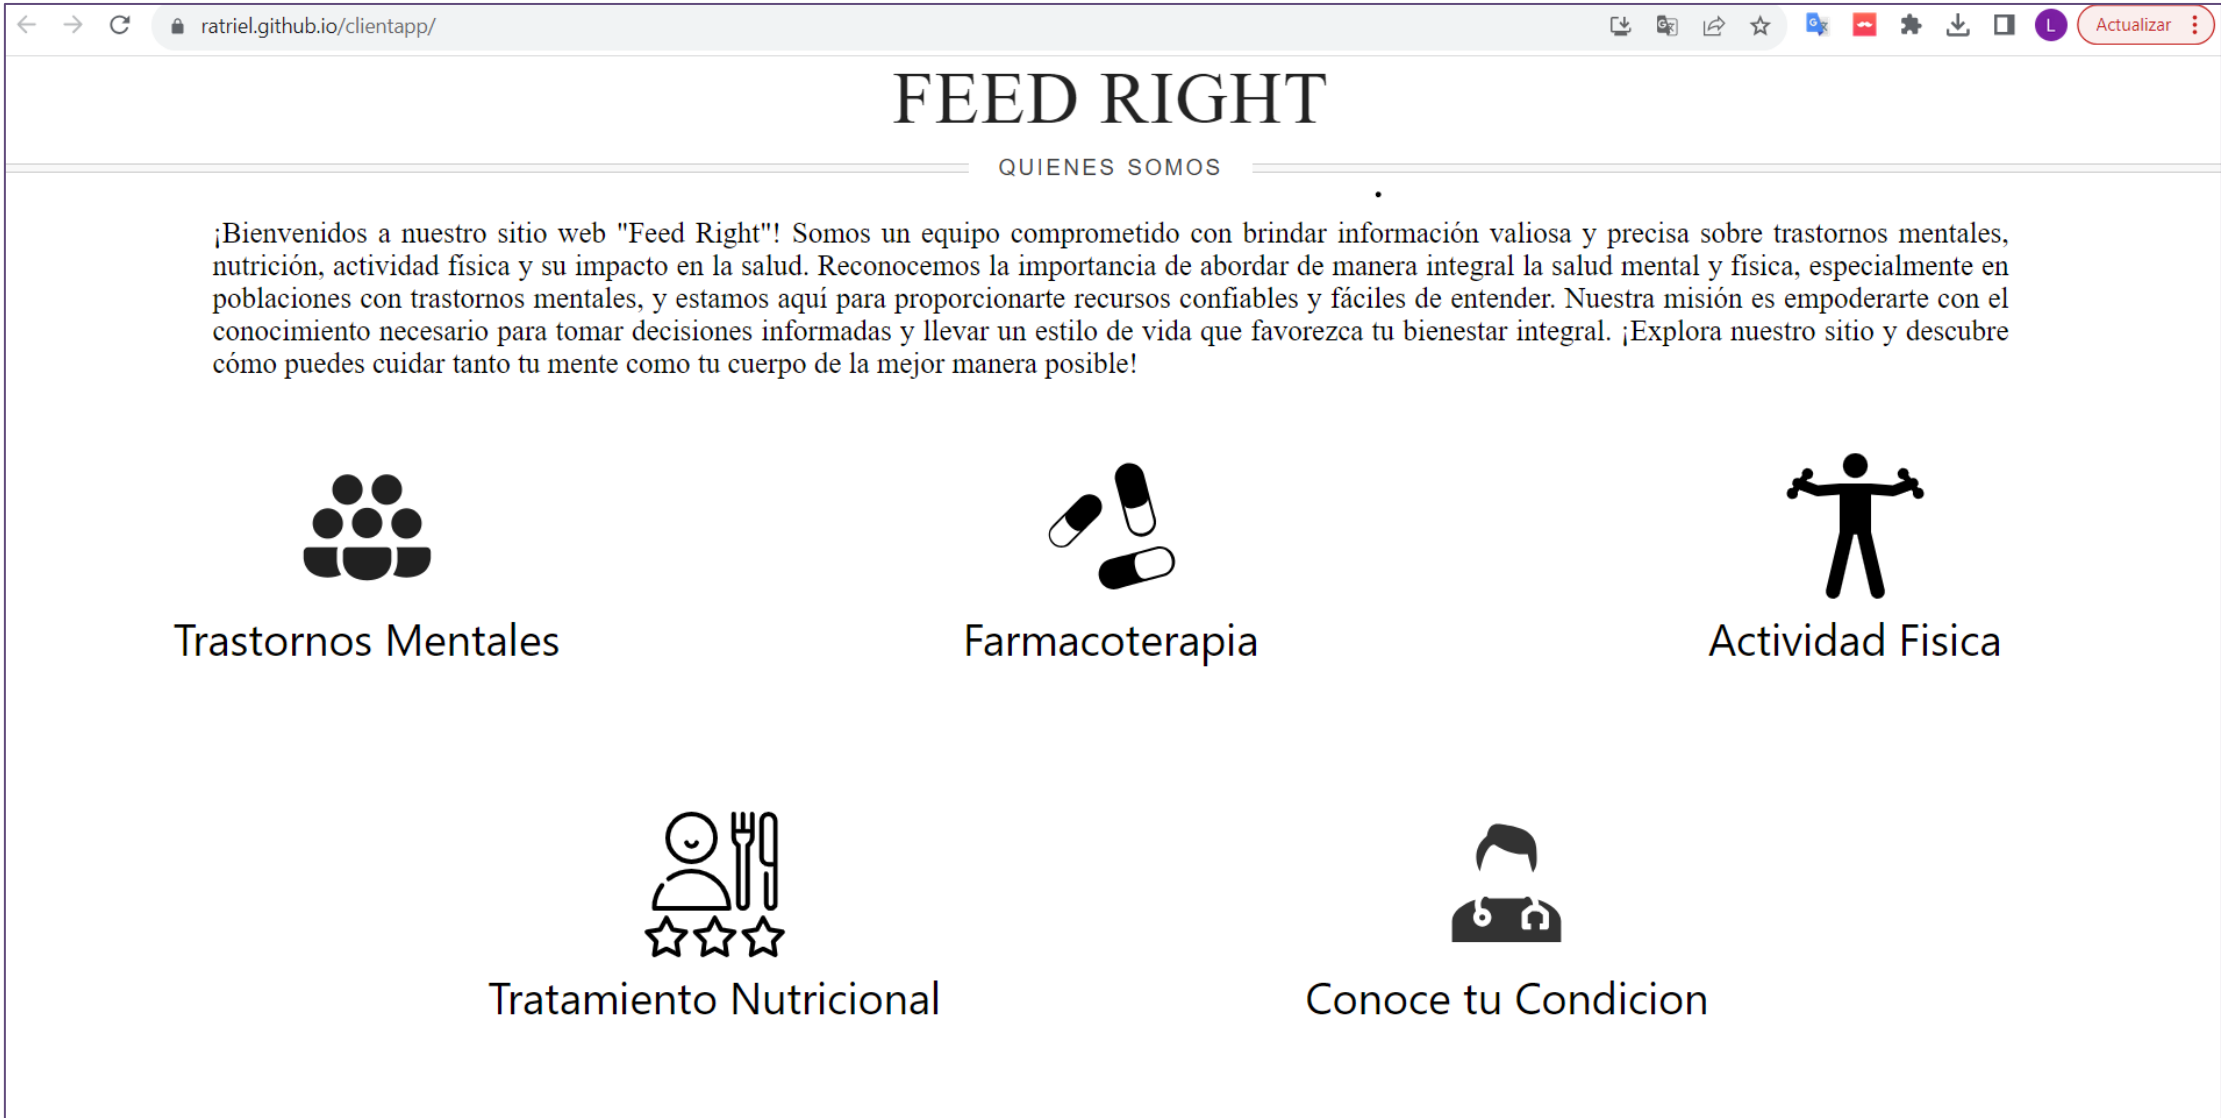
ratriel.github.io/clientapp/

Actualizar

FEED RIGHT

QUIENES SOMOS

¡Bienvenidos a nuestro sitio web "Feed Right"! Somos un equipo comprometido con brindar información valiosa y precisa sobre trastornos mentales, nutrición, actividad física y su impacto en la salud. Reconocemos la importancia de abordar de manera integral la salud mental y física, especialmente en poblaciones con trastornos mentales, y estamos aquí para proporcionarte recursos confiables y fáciles de entender. Nuestra misión es empoderarte con el conocimiento necesario para tomar decisiones informadas y llevar un estilo de vida que favorezca tu bienestar integral. ¡Explora nuestro sitio y descubre cómo puedes cuidar tanto tu mente como tu cuerpo de la mejor manera posible!

Trastornos Mentales

Farmacoterapia

Actividad Fisica

Tratamiento Nutricional

Conoce tu Condicion